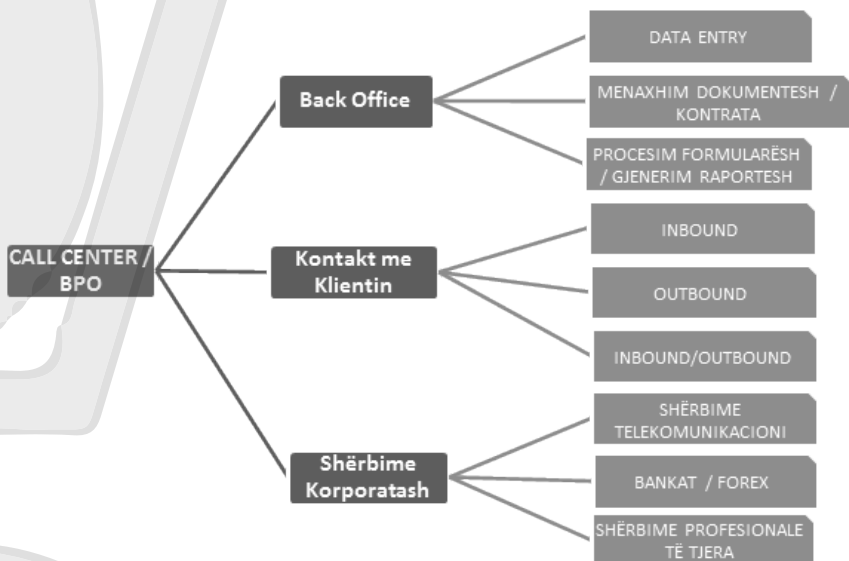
CALL CENTER / BPO

Back Office

DATA ENTRY

MENAXHIM DOKUMENTESH / KONTRATA

PROCESIM FORMULARËSH / GJENERIM RAPORTESH

Kontakt me Klientin

INBOUND

OUTBOUND

INBOUND/OUTBOUND

Shërbime Korporatash

SHËRBIME TELEKOMUNIKACIONI

BANKAT / FOREX

SHËRBIME PROFESIONALE TË TJERA